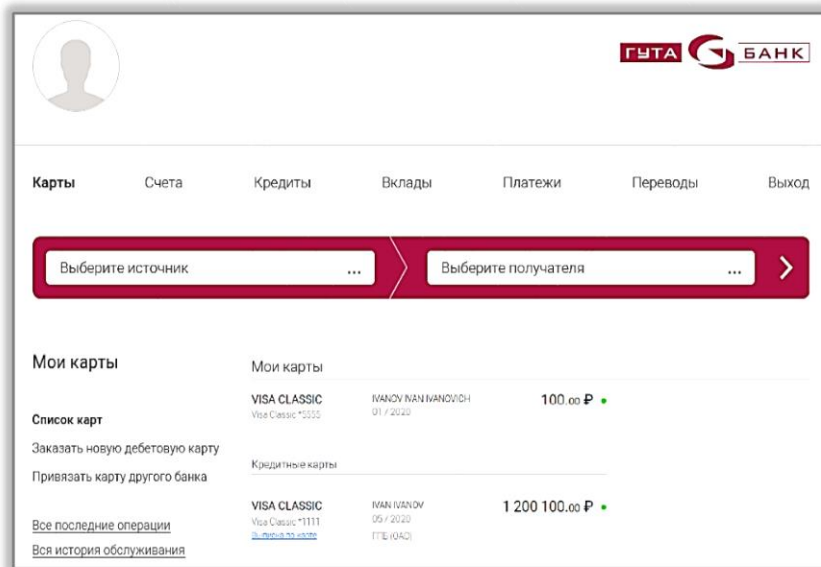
ГУТА БАНК

Карты Счета Кредиты Вклады Платежи Переводы Выход

Выберите источник ...

Выберите получателя ...

Мои карты

Список карт

Заказать новую дебетовую карту

Привязать карту другого банка

Все последние операции

Вся история обслуживания

Мои карты

| | | |
|---|---|---|
| VISA CLASSIC Visa Classic *5555 | IVANOV IVAN IVANOVICH 01 / 2020 | 100.00 ₽ |

Кредитные карты

| | | |
|---|---|---|
| VISA CLASSIC Visa Classic *1111 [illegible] | IVAN IVANOV 05 / 2020 ГПБ (ОАО) | 1 200 100.00 ₽ |